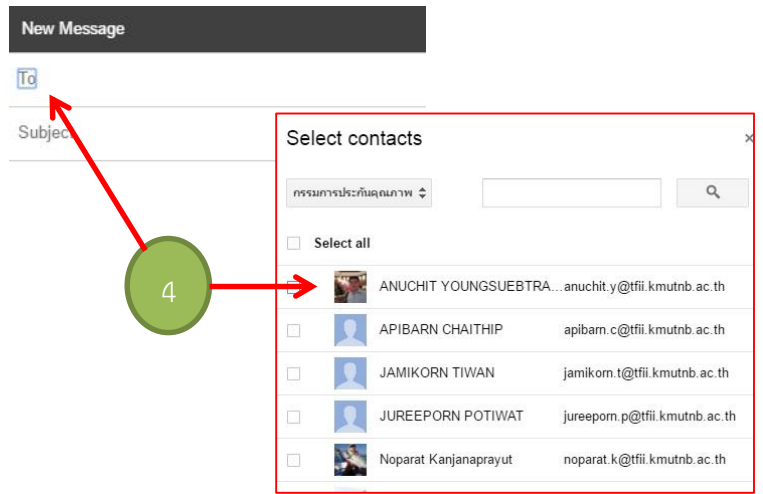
New Message

To

Subject

Select contacts

×

กรรมการประกันคุณภาพ

Select all

4

ANUCHIT YOUNGSUEBTRA... anuchit.y@tfii.kmutnb.ac.th

APIBARN CHAITHIP apibarn.c@tfii.kmutnb.ac.th

JAMIKORN TIWAN jamikorn.t@tfii.kmutnb.ac.th

JUREEPORN POTIWAT jureeporn.p@tfii.kmutnb.ac.th

Noparat Kanjanaprayut noparat.k@tfii.kmutnb.ac.th